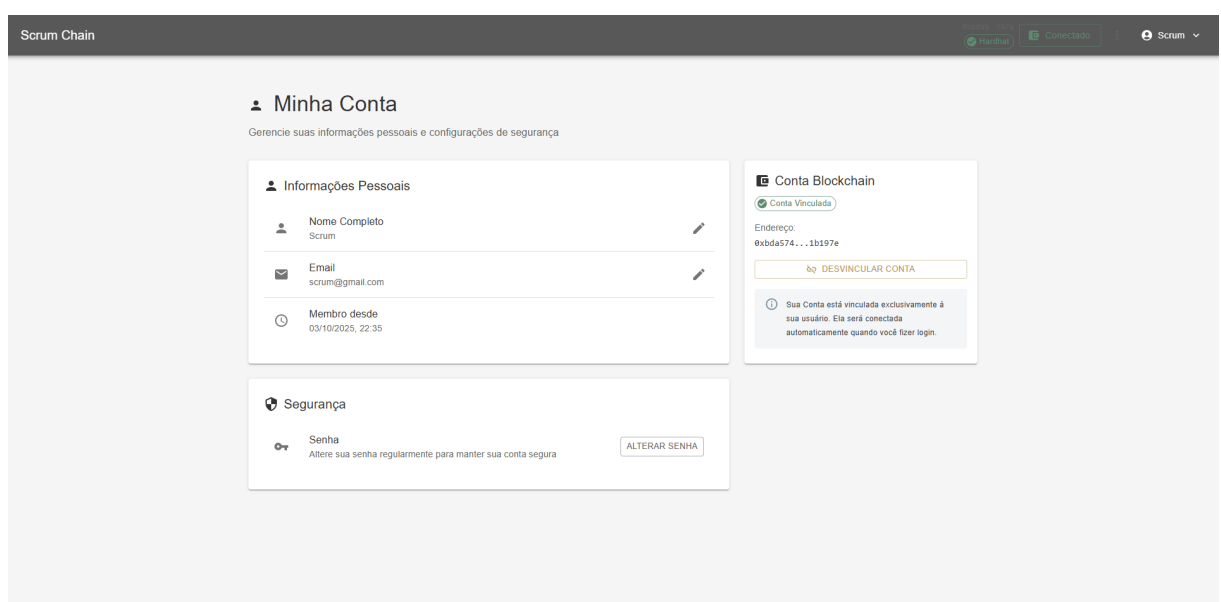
Scrum Chain

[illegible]
Hardhat
Conectado
Scrum

Minha Conta

Gerencie suas informações pessoais e configurações de segurança

Informações Pessoais

Nome Completo
Scrum

Email
scrum@gmail.com

Membro desde
03/10/2025, 22:35

Segurança

Senha
Altere sua senha regularmente para manter sua conta segura

ALTERAR SENHA

Conta Blockchain

Conta Vinculada

Endereço:
0xbda574...1b197e

DESVINCULAR CONTA

Sua Conta está vinculada exclusivamente à sua usuário. Ela será conectada automaticamente quando você fizer login.